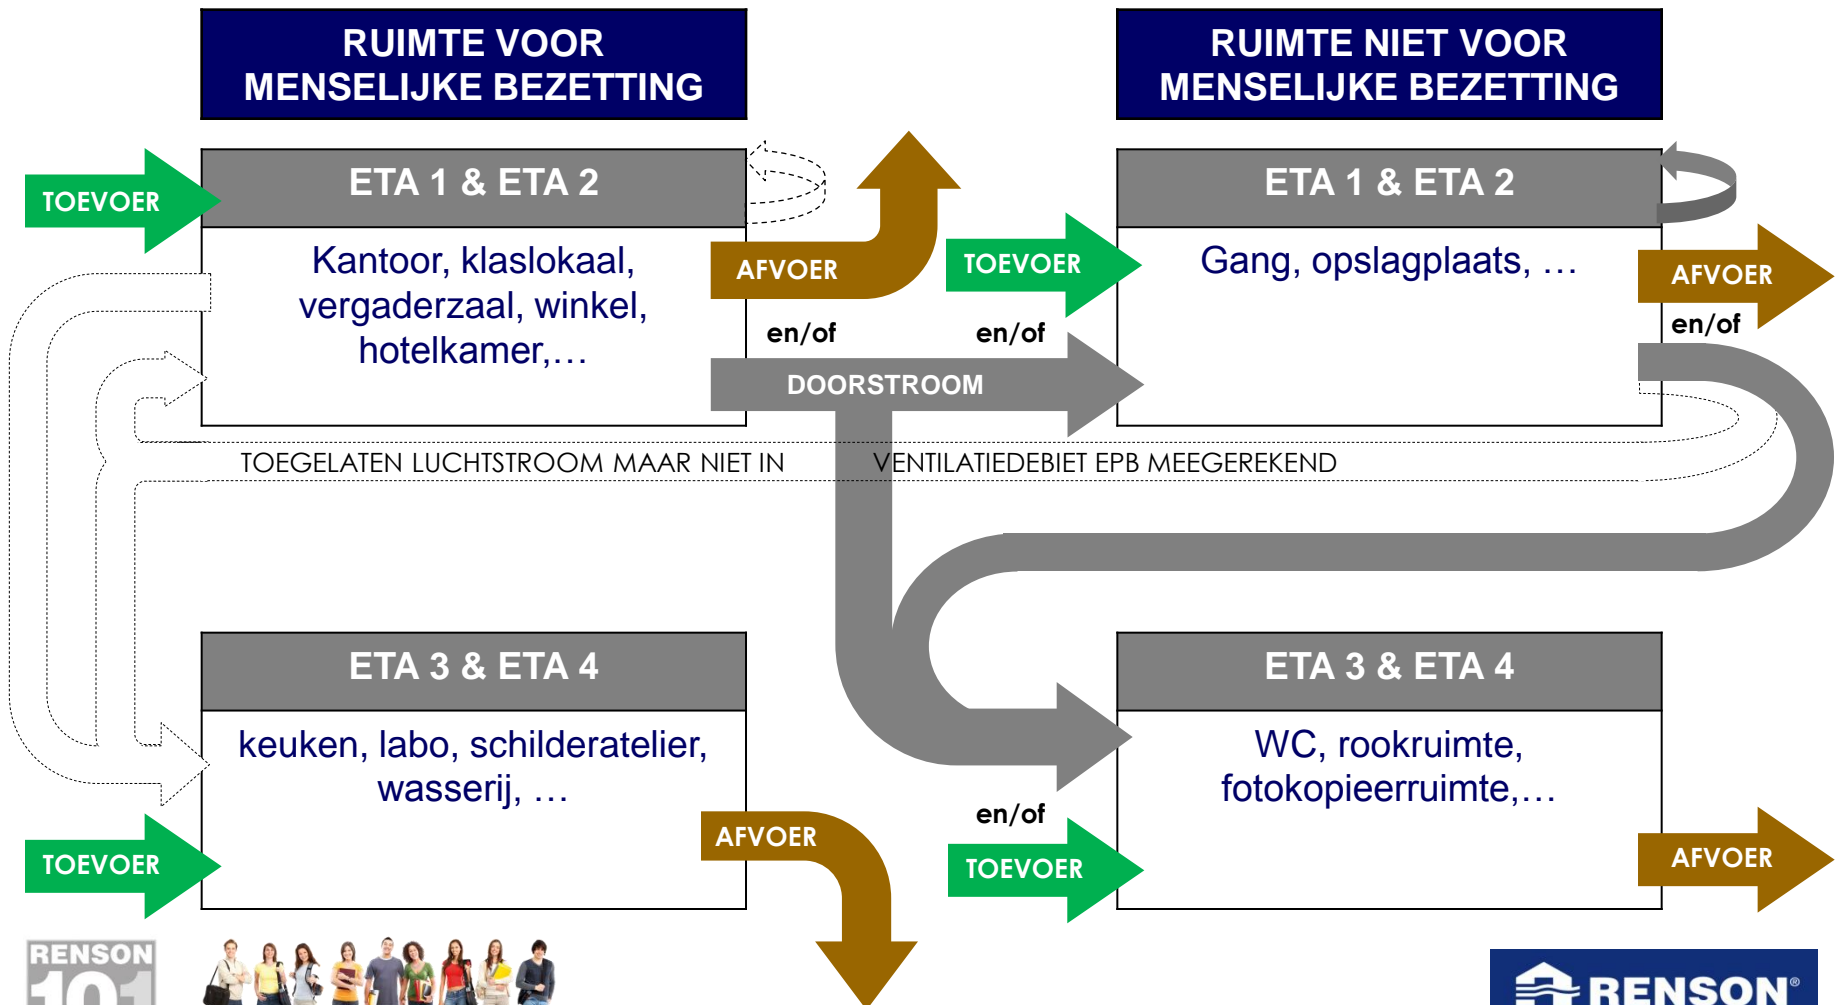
RUIMTE VOOR MENSELIJKE BEZETTING

RUIMTE NIET VOOR MENSELIJKE BEZETTING

TOEVOER

ETA 1 & ETA 2

Kantoor, klaslokaal, vergaderzaal, winkel, hotelkamer,…

AFVOER

en/of

TOEVOER

en/of

ETA 1 & ETA 2

Gang, opslagplaats, …

AFVOER

en/of

DOORSTROOM

TOEGELATEN LUCHTSTROOM MAAR NIET IN VENTILATIEDEBIET EPB MEEGEREKEND

ETA 3 & ETA 4

keuken, labo, schilderatelier, wasserij, …

TOEVOER

AFVOER

en/of

TOEVOER

ETA 3 & ETA 4

WC, rookruimte, fotokopieerruimte,…

AFVOER

RENSON 101

RENSON®